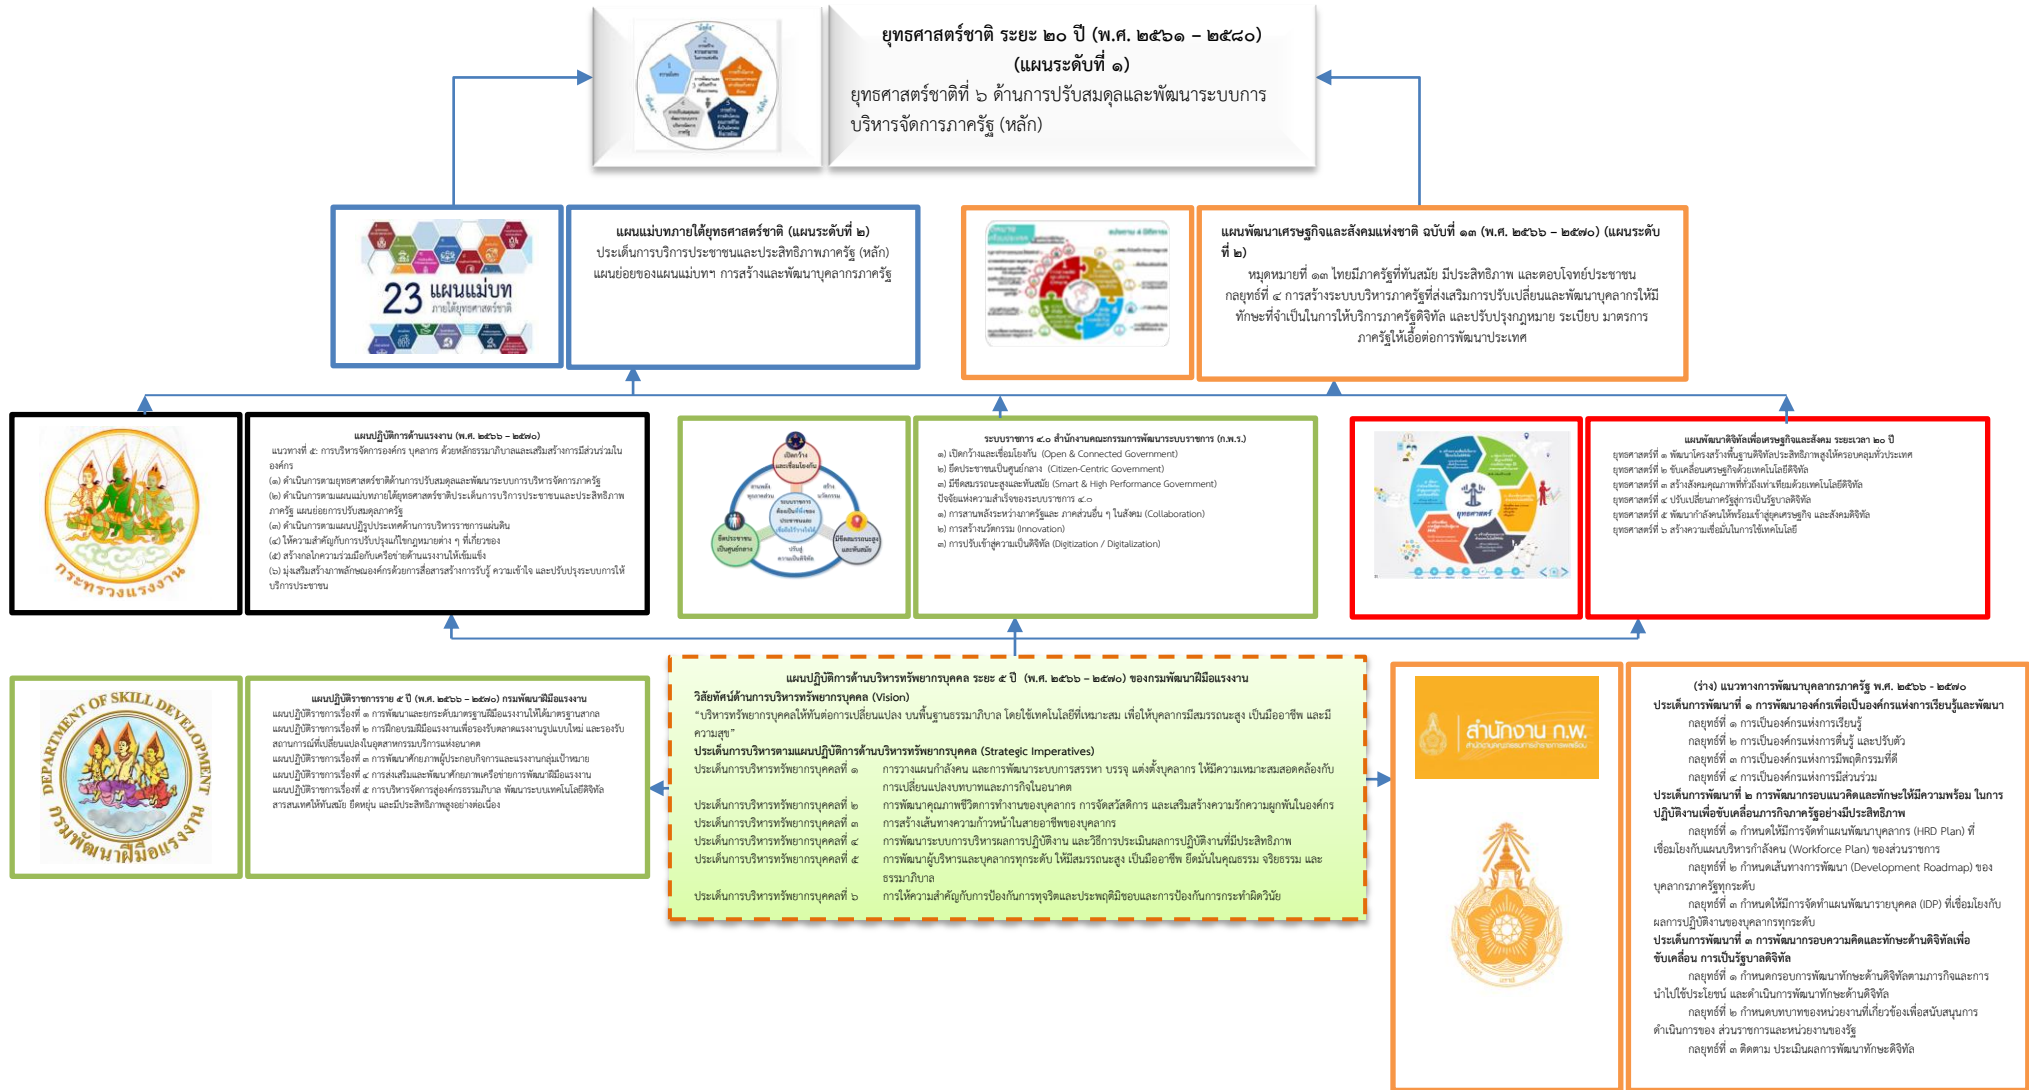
ยุทธศาสตร์ชาติ ระยะ ๒๐ ปี (พ.ศ. ๒๕๖๑ – ๒๕๘๐) (แผนระดับที่ ๑)
ยุทธศาสตร์ชาติที่ ๖ ด้านการปรับสมดุลและพัฒนาระบบการบริหารจัดการภาครัฐ (หลัก)

23 แผนแม่บท ภายใต้ยุทธศาสตร์ชาติ

แผนแม่บทภายใต้ยุทธศาสตร์ชาติ (แผนระดับที่ ๒)
ประเด็นการบริการประชาชนและประสิทธิภาพภาครัฐ (หลัก)
แผนย่อยของแผนแม่บทฯ การสร้างและพัฒนาบุคลากรภาครัฐ

แผนพัฒนาเศรษฐกิจและสังคมแห่งชาติ ฉบับที่ ๑๓ (พ.ศ. ๒๕๖๖ – ๒๕๗๐) (แผนระดับที่ ๒)
หมุดหมายที่ ๑๓ ไทยมีภาครัฐที่ทันสมัย มีประสิทธิภาพ และตอบโจทย์ประชาชน
กลยุทธ์ที่ ๔ การสร้างระบบบริหารภาครัฐที่ส่งเสริมการปรับเปลี่ยนและพัฒนาบุคลากรให้มีทักษะที่จำเป็นในการให้บริการภาครัฐดิจิทัล และปรับปรุงกฎหมาย ระเบียบ มาตรการภาครัฐให้เอื้อต่อการพัฒนาประเทศ

กระทรวงแรงงาน

แผนปฏิบัติการด้านแรงงาน (พ.ศ. ๒๕๖๖ – ๒๕๗๐)
แนวทางที่ ๕: การบริหารจัดการองค์กร บุคลากร ด้วยหลักธรรมาภิบาลและเสริมสร้างการมีส่วนร่วมในองค์กร
(๑) ดำเนินการตามยุทธศาสตร์ชาติด้านการปรับสมดุลและพัฒนาระบบการบริหารจัดการภาครัฐ
(๒) ดำเนินการตามแผนแม่บทภายใต้ยุทธศาสตร์ชาติประเด็นการบริการประชาชนและประสิทธิภาพภาครัฐ แผนย่อยการปรับสมดุลภาครัฐ
(๓) ดำเนินการตามแผนปฏิรูปประเทศด้านการบริหารราชการแผ่นดิน
(๔) ให้ความสำคัญกับการปรับปรุงแก้ไขกฎหมายต่าง ๆ ที่เกี่ยวข้อง
(๕) สร้างกลไกความร่วมมือกับเครือข่ายด้านแรงงานให้เข้มแข็ง
(๖) มุ่งเสริมสร้างภาพลักษณ์องค์กรด้วยการสื่อสารสร้างการรับรู้ ความเข้าใจ และปรับปรุงระบบการให้บริการประชาชน

เปิดกว้างและเชื่อมโยงกัน
ยึดประชาชนเป็นศูนย์กลาง
มีขีดสมรรถนะสูงและทันสมัย

ระบบราชการ ๔.๐ สำนักงานคณะกรรมการพัฒนาระบบราชการ (ก.พ.ร.)
๑) เปิดกว้างและเชื่อมโยงกัน (Open & Connected Government)
๒) ยึดประชาชนเป็นศูนย์กลาง (Citizen-Centric Government)
๓) มีขีดสมรรถนะสูงและทันสมัย (Smart & High Performance Government)
ปัจจัยแห่งความสำเร็จของระบบราชการ ๔.๐
๑) การสานพลังระหว่างภาครัฐและ ภาคส่วนอื่น ๆ ในสังคม (Collaboration)
๒) การสร้างนวัตกรรม (Innovation)
๓) การปรับเข้าสู่ความเป็นดิจิทัล (Digitization / Digitalization)

ยุทธศาสตร์

แผนพัฒนาดิจิทัลเพื่อเศรษฐกิจและสังคม ระยะเวลา ๒๐ ปี
ยุทธศาสตร์ที่ ๑ พัฒนาโครงสร้างพื้นฐานดิจิทัลประสิทธิภาพสูงให้ครอบคลุมทั่วประเทศ
ยุทธศาสตร์ที่ ๒ ขับเคลื่อนเศรษฐกิจด้วยเทคโนโลยีดิจิทัล
ยุทธศาสตร์ที่ ๓ สร้างสังคมคุณภาพที่ทั่วถึงเท่าเทียมด้วยเทคโนโลยีดิจิทัล
ยุทธศาสตร์ที่ ๔ ปรับเปลี่ยนภาครัฐสู่การเป็นรัฐบาลดิจิทัล
ยุทธศาสตร์ที่ ๕ พัฒนากำลังคนให้พร้อมเข้าสู่ยุคเศรษฐกิจ และสังคมดิจิทัล
ยุทธศาสตร์ที่ ๖ สร้างความเชื่อมั่นในการใช้เทคโนโลยี

DEPARTMENT OF SKILL DEVELOPMENT
กรมพัฒนาฝีมือแรงงาน

แผนปฏิบัติราชการราย ๕ ปี (พ.ศ. ๒๕๖๖ – ๒๕๗๐) กรมพัฒนาฝีมือแรงงาน
แผนปฏิบัติราชการเรื่องที่ ๑ การพัฒนาและยกระดับมาตรฐานฝีมือแรงงานให้ได้มาตรฐานสากล
แผนปฏิบัติราชการเรื่องที่ ๒ การฝึกอบรมฝีมือแรงงานเพื่อรองรับตลาดแรงงานรูปแบบใหม่ และรองรับสถานการณ์ที่เปลี่ยนแปลงในอุตสาหกรรมบริการแห่งอนาคต
แผนปฏิบัติราชการเรื่องที่ ๓ การพัฒนาศักยภาพผู้ประกอบกิจการและแรงงานกลุ่มเป้าหมาย
แผนปฏิบัติราชการเรื่องที่ ๔ การส่งเสริมและพัฒนาศักยภาพเครือข่ายการพัฒนาฝีมือแรงงาน
แผนปฏิบัติราชการเรื่องที่ ๕ การบริหารจัดการสู่องค์กรธรรมาภิบาล พัฒนาระบบเทคโนโลยีดิจิทัล สารสนเทศให้ทันสมัย ยืดหยุ่น และมีประสิทธิภาพสูงอย่างต่อเนื่อง

แผนปฏิบัติการด้านบริหารทรัพยากรบุคคล ระยะ ๕ ปี (พ.ศ. ๒๕๖๖ – ๒๕๗๐) ของกรมพัฒนาฝีมือแรงงาน
วิสัยทัศน์ด้านการบริหารทรัพยากรบุคคล (Vision)
“บริหารทรัพยากรบุคคลให้ทันต่อการเปลี่ยนแปลง บนพื้นฐานธรรมาภิบาล โดยใช้เทคโนโลยีที่เหมาะสม เพื่อให้บุคลากรมีสมรรถนะสูง เป็นมืออาชีพ และมีความสุข”
ประเด็นการบริหารตามแผนปฏิบัติการด้านบริหารทรัพยากรบุคคล (Strategic Imperatives)

| | |
|---|---|
| ประเด็นการบริหารทรัพยากรบุคคลที่ ๑ | การวางแผนกำลังคน และการพัฒนาระบบการสรรหา บรรจุ แต่งตั้งบุคลากร ให้มีความเหมาะสมสอดคล้องกับการเปลี่ยนแปลงบทบาทและภารกิจในอนาคต |
| ประเด็นการบริหารทรัพยากรบุคคลที่ ๒ | การพัฒนาคุณภาพชีวิตการทำงานของบุคลากร การจัดสวัสดิการ และเสริมสร้างความรักความผูกพันในองค์กร |
| ประเด็นการบริหารทรัพยากรบุคคลที่ ๓ | การสร้างเส้นทางความก้าวหน้าในสายอาชีพของบุคลากร |
| ประเด็นการบริหารทรัพยากรบุคคลที่ ๔ | การพัฒนาระบบการบริหารผลการปฏิบัติงาน และวิธีการประเมินผลการปฏิบัติงานที่มีประสิทธิภาพ |
| ประเด็นการบริหารทรัพยากรบุคคลที่ ๕ | การพัฒนาผู้บริหารและบุคลากรทุกระดับ ให้มีสมรรถนะสูง เป็นมืออาชีพ ยึดมั่นในคุณธรรม จริยธรรม และธรรมาภิบาล |
| ประเด็นการบริหารทรัพยากรบุคคลที่ ๖ | การให้ความสำคัญกับการป้องกันการทุจริตและประพฤติมิชอบและการป้องกันการกระทำผิดวินัย |

สำนักงาน ก.พ.

(ร่าง) แนวทางการพัฒนาบุคลากรภาครัฐ พ.ศ. ๒๕๖๖ - ๒๕๗๐
ประเด็นการพัฒนาที่ ๑ การพัฒนาองค์กรเพื่อเป็นองค์กรแห่งการเรียนรู้และพัฒนา
กลยุทธ์ที่ ๑ การเป็นองค์กรแห่งการเรียนรู้
กลยุทธ์ที่ ๒ การเป็นองค์กรแห่งการตื่นรู้ และปรับตัว
กลยุทธ์ที่ ๓ การเป็นองค์กรแห่งการมีพฤติกรรมที่ดี
กลยุทธ์ที่ ๔ การเป็นองค์กรแห่งการมีส่วนร่วม
ประเด็นการพัฒนาที่ ๒ การพัฒนากรอบแนวคิดและทักษะให้มีความพร้อม ในการปฏิบัติงานเพื่อขับเคลื่อนภารกิจภาครัฐอย่างมีประสิทธิภาพ
กลยุทธ์ที่ ๑ กำหนดให้มีการจัดทำแผนพัฒนาบุคลากร (HRD Plan) ที่เชื่อมโยงกับแผนบริหารกำลังคน (Workforce Plan) ของส่วนราชการ
กลยุทธ์ที่ ๒ กำหนดเส้นทางการพัฒนา (Development Roadmap) ของบุคลากรภาครัฐทุกระดับ
กลยุทธ์ที่ ๓ กำหนดให้มีการจัดทำแผนพัฒนารายบุคคล (IDP) ที่เชื่อมโยงกับผลการปฏิบัติงานของบุคลากรทุกระดับ
ประเด็นการพัฒนาที่ ๓ การพัฒนากรอบความคิดและทักษะด้านดิจิทัลเพื่อขับเคลื่อน การเป็นรัฐบาลดิจิทัล
กลยุทธ์ที่ ๑ กำหนดกรอบการพัฒนาทักษะด้านดิจิทัลตามภารกิจและการนำไปใช้ประโยชน์ และดำเนินการพัฒนาทักษะด้านดิจิทัล
กลยุทธ์ที่ ๒ กำหนดบทบาทของหน่วยงานที่เกี่ยวข้องเพื่อสนับสนุนการดำเนินการของ ส่วนราชการและหน่วยงานของรัฐ
กลยุทธ์ที่ ๓ ติดตาม ประเมินผลการพัฒนาทักษะดิจิทัล